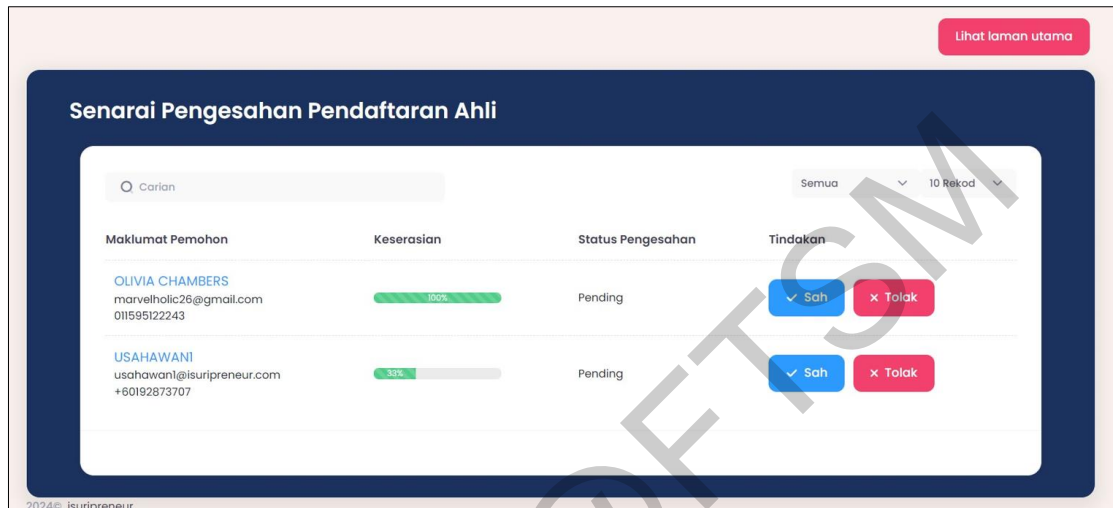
Lihat laman utama

Senarai Pengesahan Pendaftaran Ahli

Carian

Semua

10 Rekod

| Maklumat Pemohon | Keserasian | Status Pengesahan | Tindakan |
|---|---|---|---|
| OLIVIA CHAMBERS marvelholic26@gmail.com 011595122243 | 100% | Pending | ✓ Sah × Tolak |
| USAHAWAN1 usahawan1@isuripreneur.com +60192873707 | 33% | Pending | ✓ Sah × Tolak |

FTSM

2024© isuripreneur